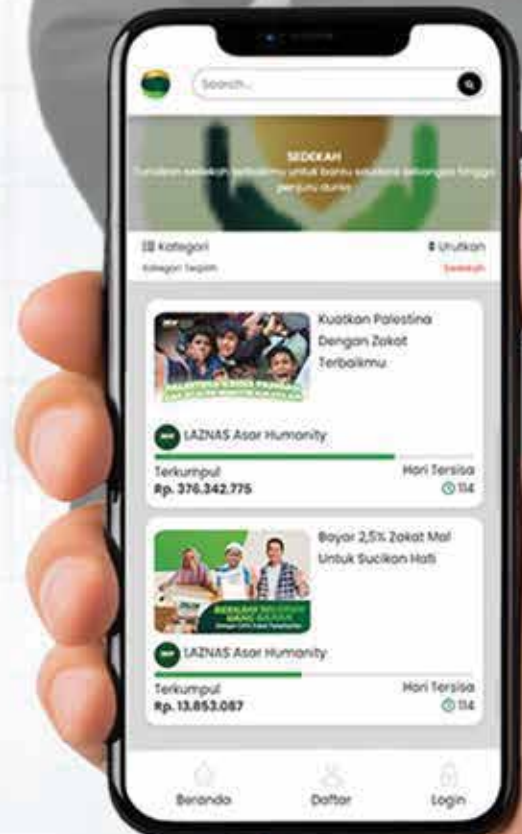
Search...

SEDEKAH
Tunaikan sedekah terbaikmu untuk bantu saudara seluruh penjuru dunia

Kategori
Kategori Sedekah

Urutkan
Sedekah

Kuatkan Palestina Dengan Zakat Terbaikmu

LAZNAS Asar Humanity

Terkumpul
Rp. 376.342.775

Hari Tersisa
114

Bayar 2,5% Zakat Mal Untuk Sucikan Hati

LAZNAS Asar Humanity

Terkumpul
Rp. 13.853.087

Hari Tersisa
114

Beranda
Daftar
Login